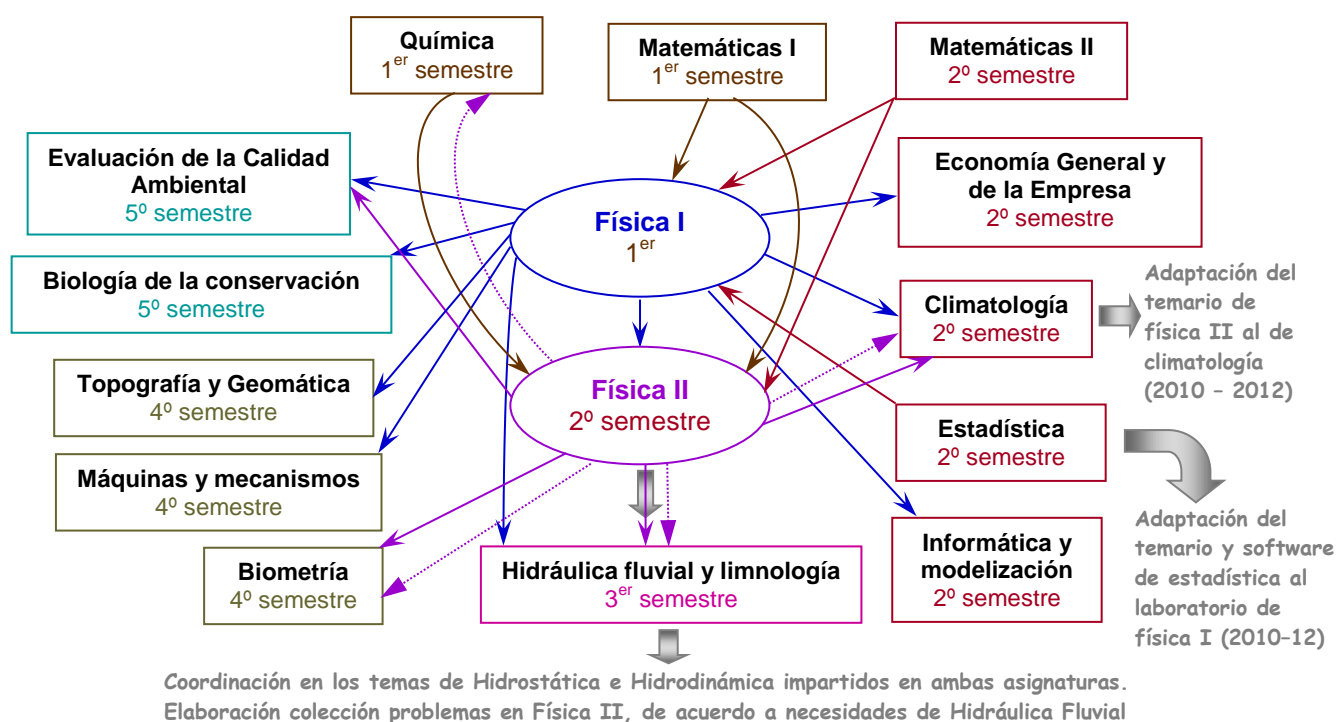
Química
1$^{er}$ semestre

Matemáticas I
1$^{er}$ semestre

Matemáticas II
2º semestre

Evaluación de la Calidad Ambiental
5º semestre

Economía General y de la Empresa
2º semestre

Física I
1$^{er}$

Biología de la conservación
5º semestre

Climatología
2º semestre

Adaptación del temario de física II al de climatología (2010 – 2012)

Topografía y Geomática
4º semestre

Física II
2º semestre

Estadística
2º semestre

Máquinas y mecanismos
4º semestre

Adaptación del temario y software de estadística al laboratorio de física I (2010–12)

Informática y modelización
2º semestre

Biometría
4º semestre

Hidráulica fluvial y limnología
3$^{er}$ semestre

Coordinación en los temas de Hidrostática e Hidrodinámica impartidos en ambas asignaturas.
Elaboración colección problemas en Física II, de acuerdo a necesidades de Hidráulica Fluvial